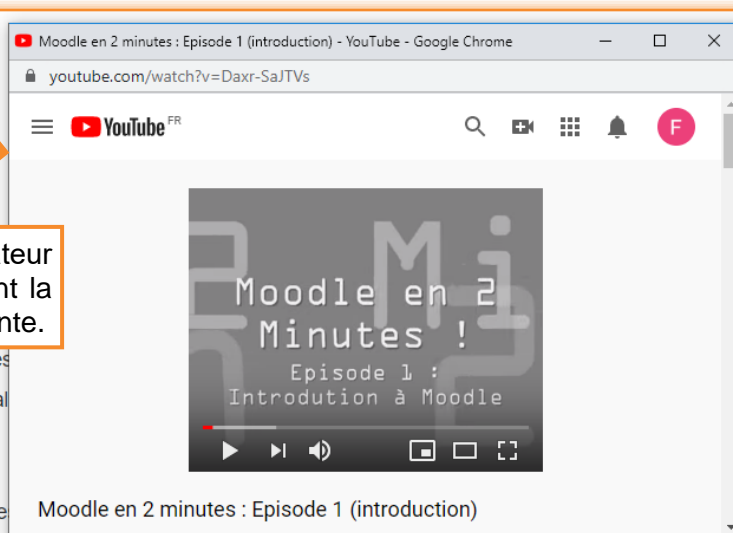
Moodle en 2 minutes : Episode 1 (introduction) - YouTube - Google Chrome

youtube.com/watch?v=Daxr-SaJTVs

YouTube FR

F

teur
nt la
nte.

es

al

e

Moodle en 2 Minutes !
Episode 1 :
Introdution à Moodle

Moodle en 2 minutes : Episode 1 (introduction)